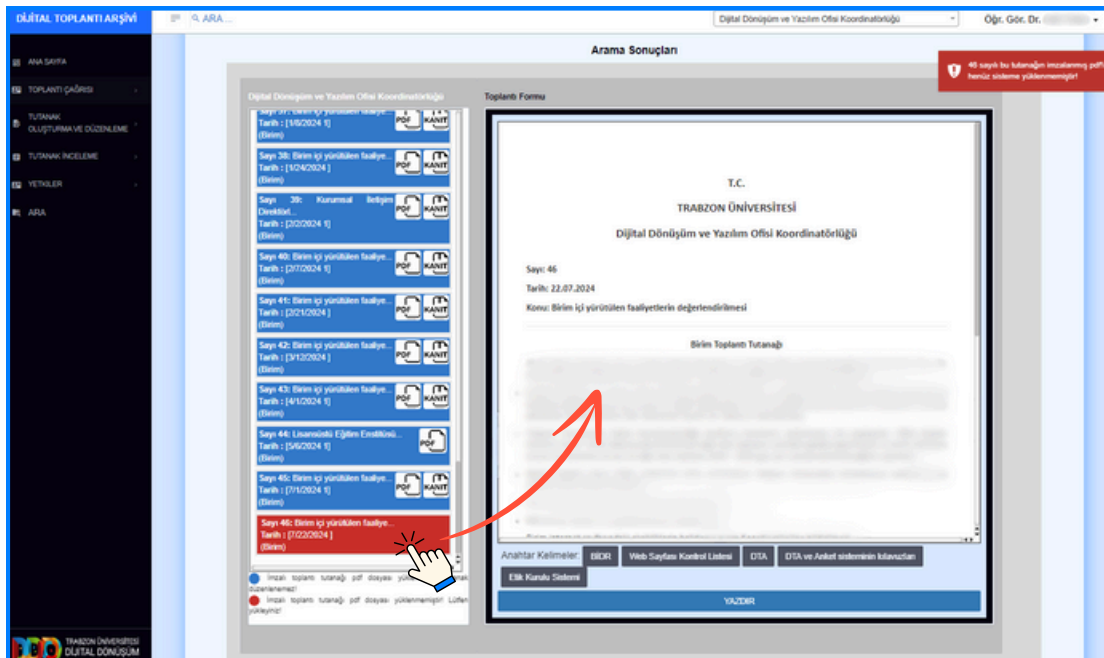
DİJİTAL TOPLANTI ARŞİVİ

ARA...

Dijital Dönüşüm ve Yazılım Ofisi Koordinatörlüğü

Öğr. Gör. Dr. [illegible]

ANA SAYFA
TOPLANTI ÇAĞRISI
TUTANAK OLUŞTURMA VE DÜZENLEME
TUTANAK İNCELEME
YETKİLER
ARA

Arama Sonuçları

46 sayılı bu tutanağın imzalanmış pdf'i henüz sisteme yüklenmemiştir!

Dijital Dönüşüm ve Yazılım Ofisi Koordinatörlüğü

Sayı: 37: Birim içi yürütülen faaliye... Tarih : [1/8/2024 1] (Birim) PDF KANIT

Sayı 38: Birim içi yürütülen faaliye... Tarih : [1/24/2024 ] (Birim) PDF KANIT

Sayı 39: Kurumsal İletişim Direktörl... Tarih : [2/2/2024 1] (Birim) PDF KANIT

Sayı 40: Birim içi yürütülen faaliye... Tarih : [2/7/2024 1] (Birim) PDF KANIT

Sayı 41: Birim içi yürütülen faaliye... Tarih : [2/21/2024 ] (Birim) PDF KANIT

Sayı 42: Birim içi yürütülen faaliye... Tarih : [3/12/2024 ] (Birim) PDF KANIT

Sayı 43: Birim içi yürütülen faaliye... Tarih : [4/1/2024 1] (Birim) PDF KANIT

Sayı 44: Lisansüstü Eğitim Enstitüsü... Tarih : [5/6/2024 1] (Birim) PDF

Sayı 45: Birim içi yürütülen faaliye... Tarih : [7/1/2024 1] (Birim) PDF KANIT

Sayı 46: Birim içi yürütülen faaliye... Tarih : [7/22/2024 ] (Birim)

İmzalı toplantı tutanağı pdf dosyası yük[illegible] düzenlenemez!

İmzalı toplantı tutanağı pdf dosyası yüklenmemiştir! Lütfen yükleyiniz!

Toplantı Formu

T.C.
TRABZON ÜNİVERSİTESİ
Dijital Dönüşüm ve Yazılım Ofisi Koordinatörlüğü

Sayı: 46
Tarih: 22.07.2024
Konu: Birim içi yürütülen faaliyetlerin değerlendirilmesi

Birim Toplantı Tutanağı

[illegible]

Anahtar Kelimeler: BİDR Web Sayfası Kontrol Listesi DTA DTA ve Anket sisteminin kılavuzları Etik Kurulu Sistemi

YAZDIR

TRABZON ÜNİVERSİTESİ DİJİTAL DÖNÜŞÜM